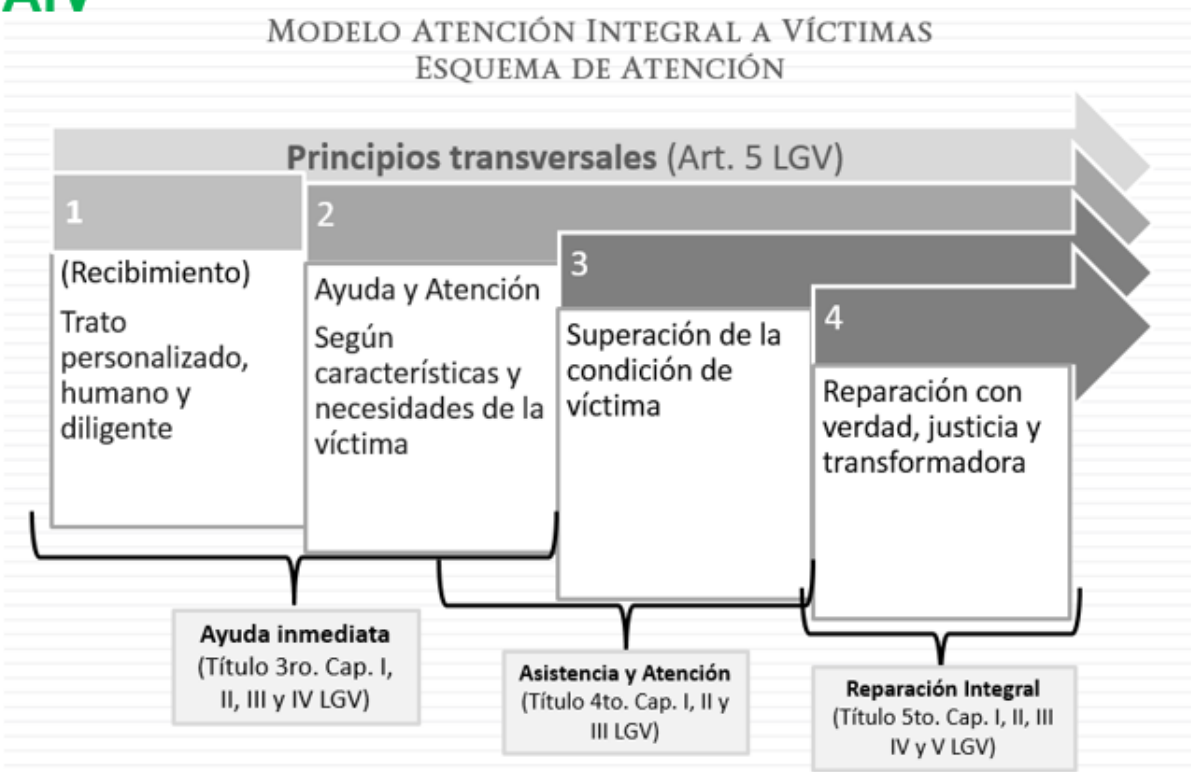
AIV

Modelo Atención Integral a Víctimas
Esquema de Atención

Principios transversales (Art. 5 LGV)

1

(Recibimiento)

Trato personalizado, humano y diligente

2

Ayuda y Atención

Según características y necesidades de la víctima

3

Superación de la condición de víctima

4

Reparación con verdad, justicia y transformadora

Ayuda inmediata
(Título 3ro. Cap. I, II, III y IV LGV)

Asistencia y Atención
(Título 4to. Cap. I, II y III LGV)

Reparación Integral
(Título 5to. Cap. I, II, III IV y V LGV)